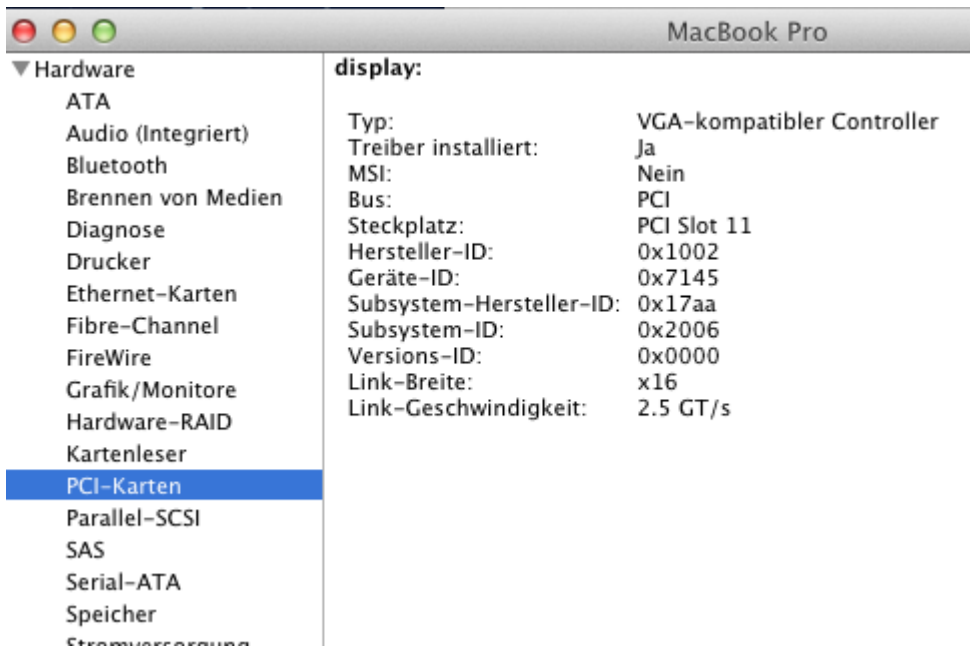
MacBook Pro

▼Hardware
ATA
Audio (Integriert)
Bluetooth
Brennen von Medien
Diagnose
Drucker
Ethernet-Karten
Fibre-Channel
FireWire
Grafik/Monitore
Hardware-RAID
Kartenleser
PCI-Karten
Parallel-SCSI
SAS
Serial-ATA
Speicher
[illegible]

display:

| | |
|---|---|
| Typ: | VGA-kompatibler Controller |
| Treiber installiert: | Ja |
| MSI: | Nein |
| Bus: | PCI |
| Steckplatz: | PCI Slot 11 |
| Hersteller-ID: | 0x1002 |
| Geräte-ID: | 0x7145 |
| Subsystem-Hersteller-ID: | 0x17aa |
| Subsystem-ID: | 0x2006 |
| Versions-ID: | 0x0000 |
| Link-Breite: | x16 |
| Link-Geschwindigkeit: | 2.5 GT/s |